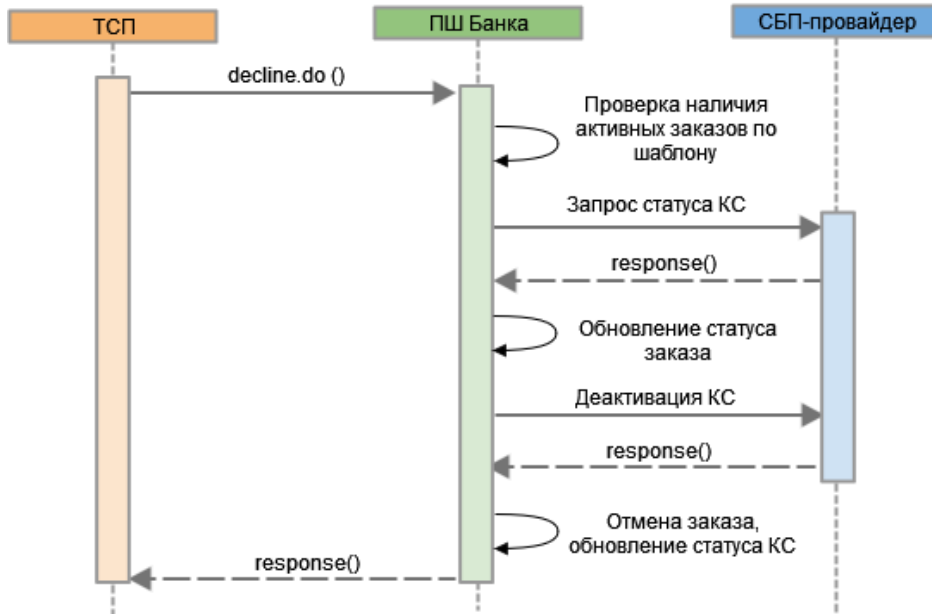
ТСП

ПШ Банка

СБП-провайдер

decline.do ()

Проверка наличия активных заказов по шаблону

Запрос статуса КС

response()

Обновление статуса заказа

Деактивация КС

response()

Отмена заказа, обновление статуса КС

response()